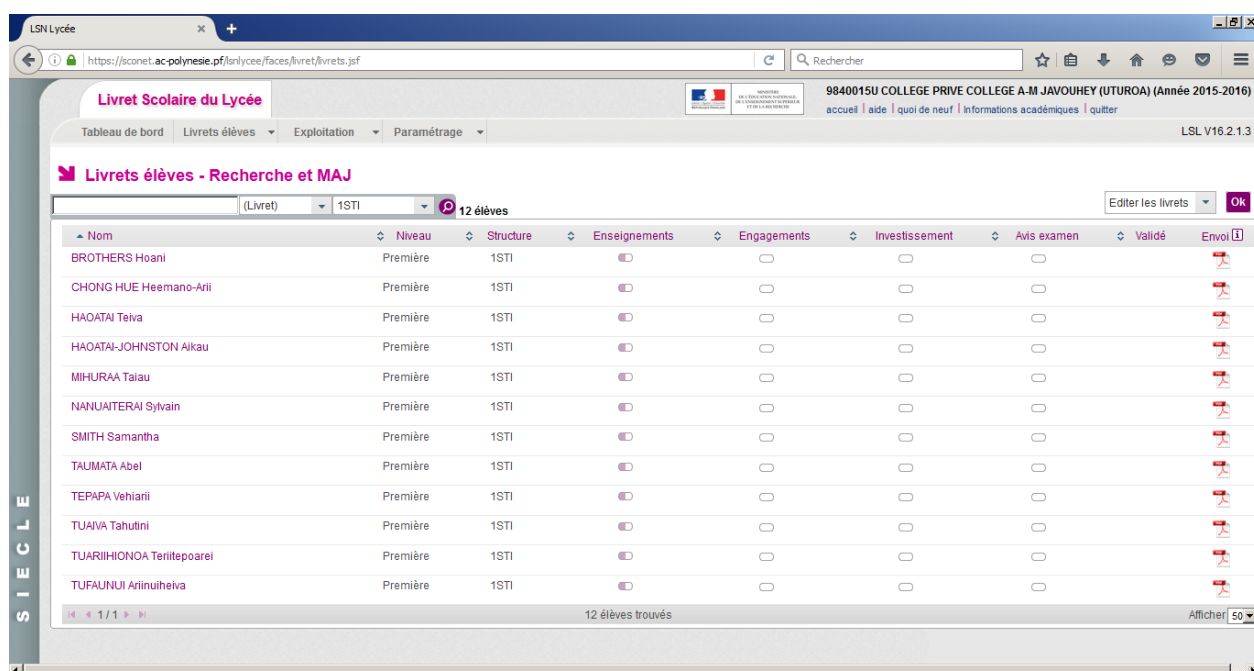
LSN Lycée

https://sconet.ac-polynesie.pf/lsnlycee/faces/livret/livrets.jsf

Rechercher

Livret Scolaire du Lycée

9840015U COLLEGE PRIVE COLLEGE A-M JAVOUHEY (UTUROA) (Année 2015-2016)

accueil | aide | quoi de neuf | Informations académiques | quitter

Tableau de bord | Livrets élèves | Exploitation | Paramétrage

LSL V16.2.1.3

Livrets élèves - Recherche et MAJ

(Livret) 1STI 12 élèves

Editer les livrets Ok

| Nom | Niveau | Structure | Enseignements | Engagements | Investissement | Avis examen | Validé | Envoi |
|---|---|---|---|---|---|---|---|---|
| BROTHERS Hoani | Première | 1STI | | | | | | |
| CHONG HUE Heemano-Arii | Première | 1STI | | | | | | |
| HAOATAI Teiva | Première | 1STI | | | | | | |
| HAOATAI-JOHNSTON Aikau | Première | 1STI | | | | | | |
| MIHURAA Taiau | Première | 1STI | | | | | | |
| NANUAITERAI Sylvain | Première | 1STI | | | | | | |
| SMITH Samantha | Première | 1STI | | | | | | |
| TAUMATA Abel | Première | 1STI | | | | | | |
| TEPAPA Vehiarii | Première | 1STI | | | | | | |
| TUAIVA Tahutini | Première | 1STI | | | | | | |
| TUARIIHIONOA Teriitepoarei | Première | 1STI | | | | | | |
| TUFAUNUI Ariinuiheiva | Première | 1STI | | | | | | |

1/1

12 élèves trouvés

Afficher 50

SIECLE